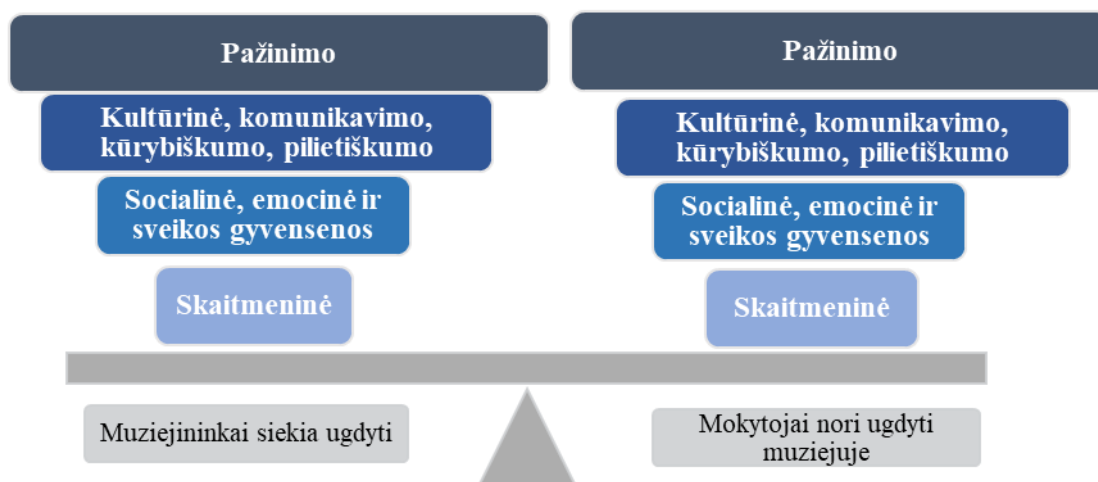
Pažinimo

Kultūrinė, komunikavimo, kūrybiškumo, pilietiškumo

Socialinė, emocinė ir sveikos gyvensenos

Skaitmeninė

Pažinimo

Kultūrinė, komunikavimo, kūrybiškumo, pilietiškumo

Socialinė, emocinė ir sveikos gyvensenos

Skaitmeninė

Muziejininkai siekia ugdyti

Mokytojai nori ugdyti muziejuje